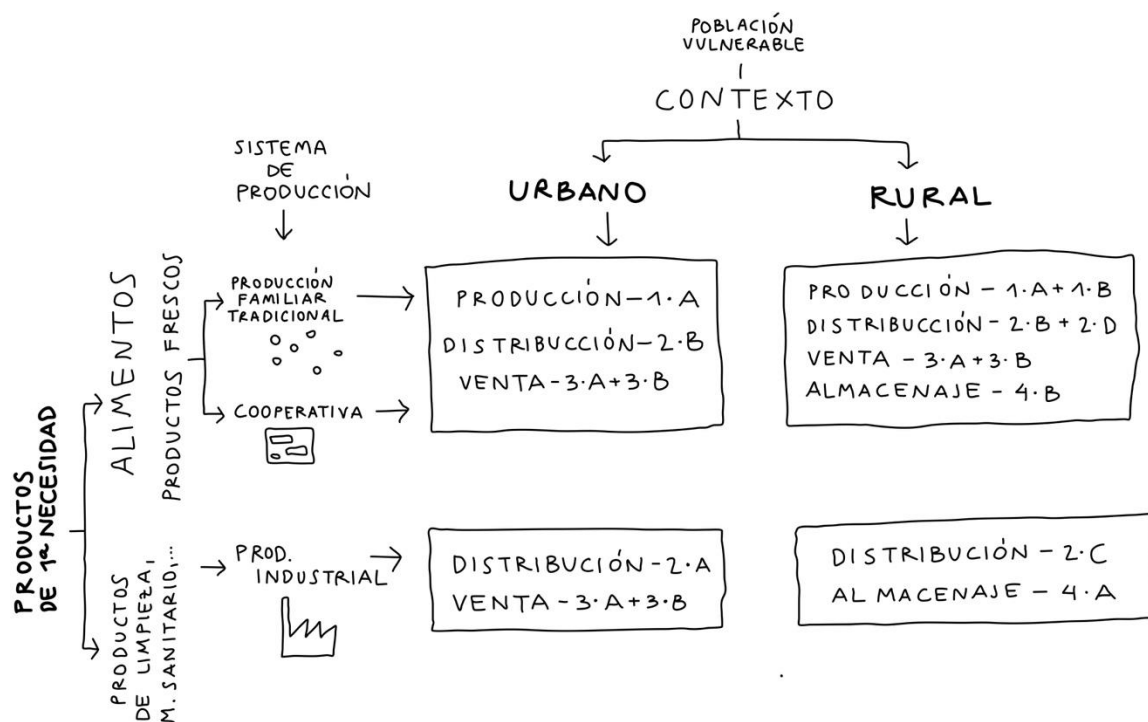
POBLACIÓN VULNERABLE

CONTEXTO

SISTEMA DE PRODUCCIÓN

URBANO

RURAL

PRODUCTOS DE 1ª NECESIDAD

ALIMENTOS

PRODUCTOS FRESCOS

PRODUCCIÓN FAMILIAR TRADICIONAL

COOPERATIVA

PRODUCCIÓN - 1·A
DISTRIBUCCIÓN - 2·B
VENTA - 3·A + 3·B

PRODUCCIÓN - 1·A + 1·B
DISTRIBUCCIÓN - 2·B + 2·D
VENTA - 3·A + 3·B
ALMACENAJE - 4·B

PRODUCTOS DE LIMPIEZA, M. SANITARIO,...

PROD. INDUSTRIAL

DISTRIBUCIÓN - 2·A
VENTA - 3·A + 3·B

DISTRIBUCIÓN - 2·C
ALMACENAJE - 4·A